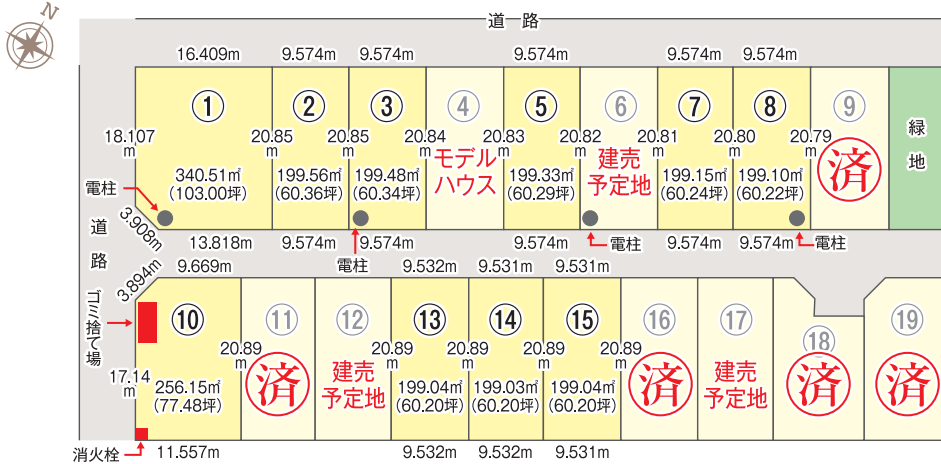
N

道　路

16.409m　9.574m　9.574m　9.574m　9.574m　9.574m

①　②　③　④　⑤　⑥　⑦　⑧　⑨

18.107m

340.51㎡
(103.00坪)

20.85m

199.56㎡
(60.36坪)

20.85m

199.48㎡
(60.34坪)

20.84m

モデルハウス

20.83m

199.33㎡
(60.29坪)

20.82m

建売予定地

20.81m

199.15㎡
(60.24坪)

20.80m

199.10㎡
(60.22坪)

20.79m

済

緑地

電柱

3.908m

13.818m　9.574m　9.574m　9.574m　電柱　9.574m　9.574m　電柱

道路

電柱

3.894m

9.669m　9.532m　9.531m　9.531m

ゴミ捨て場

⑩　⑪　⑫　⑬　⑭　⑮　⑯　⑰　⑱　⑲

17.14m

256.15㎡
(77.48坪)

20.89m

済

建売予定地

20.89m

199.04㎡
(60.20坪)

20.89m

199.03㎡
(60.20坪)

20.89m

199.04㎡
(60.20坪)

20.89m

済

建売予定地

済

済

消火栓

11.557m　9.532m　9.532m　9.531m